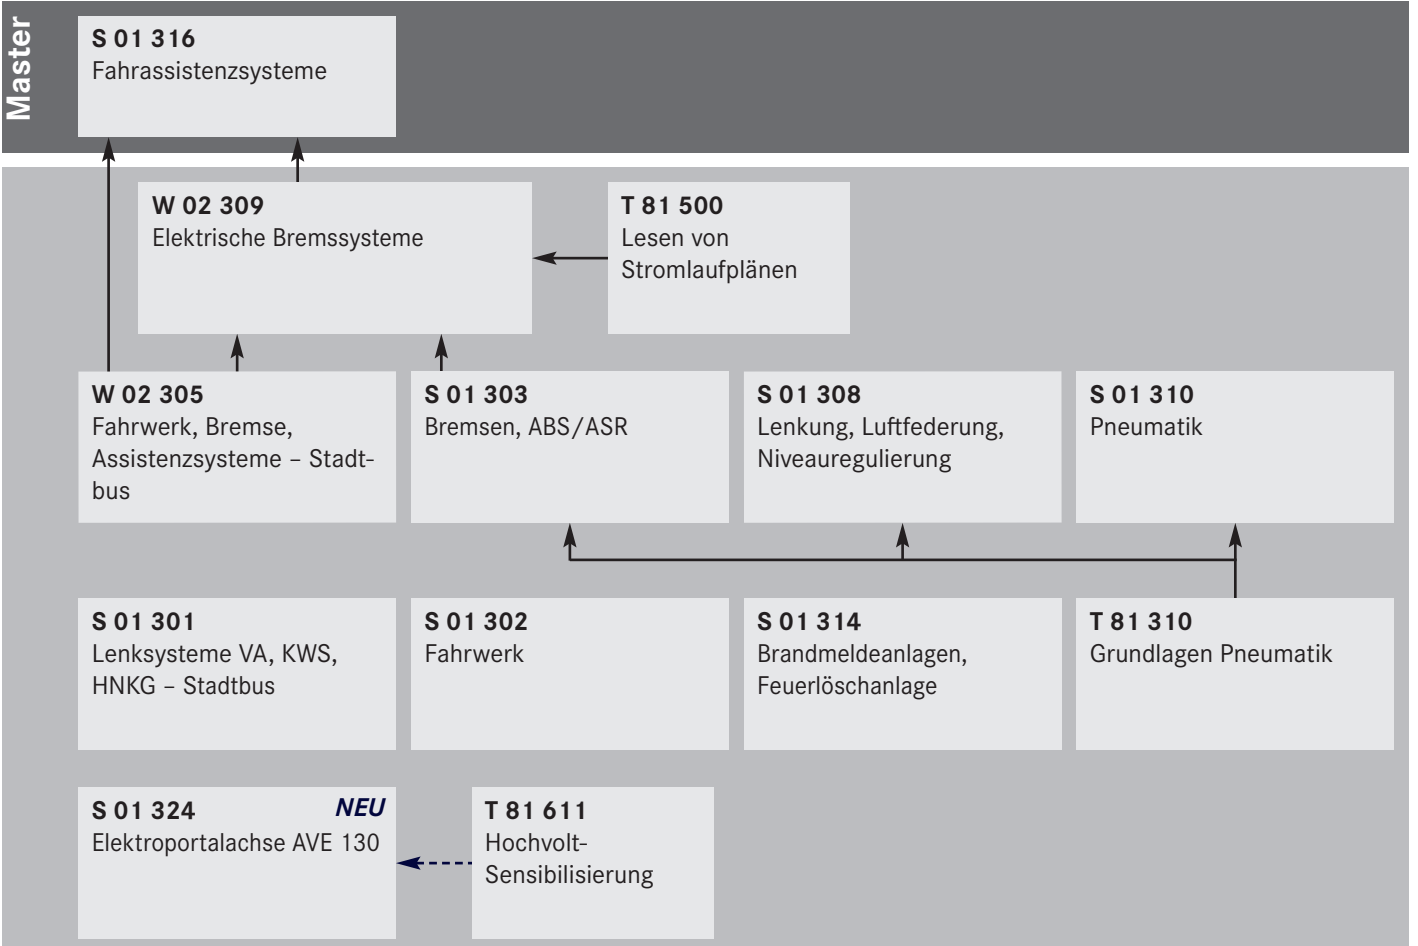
Master

S 01 316
Fahrassistenzsysteme

W 02 309
Elektrische Bremssysteme

T 81 500
Lesen von Stromlaufplänen

W 02 305
Fahrwerk, Bremse, Assistenzsysteme – Stadtbus

S 01 303
Bremsen, ABS/ASR

S 01 308
Lenkung, Luftfederung, Niveauregulierung

S 01 310
Pneumatik

S 01 301
Lenksysteme VA, KWS, HNKG – Stadtbus

S 01 302
Fahrwerk

S 01 314
Brandmeldeanlagen, Feuerlöschanlage

T 81 310
Grundlagen Pneumatik

S 01 324
NEU
Elektroportalachse AVE 130

T 81 611
Hochvolt-Sensibilisierung